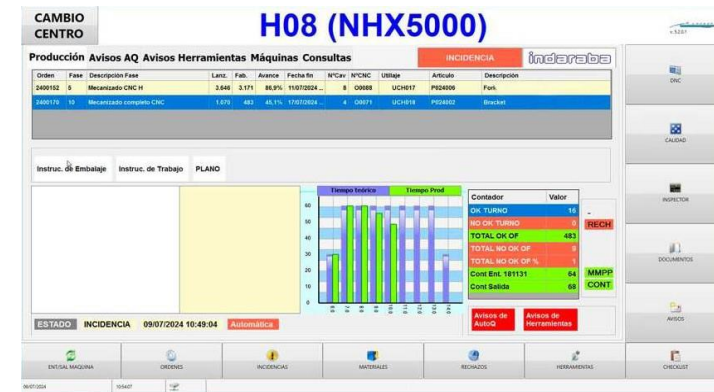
CAMBIO CENTRO

H08 (NHX5000)

Producción Avisos AQ Avisos Herramientas Máquinas Consultas

INCIDENCIA

indaraba

| Orden | Fase | Descripción Fase | Lanz. | Fab. | Avance | Fecha fin | NºCav | NºCNC | Utillaje | Artículo | Descripción |
|---|---|---|---|---|---|---|---|---|---|---|---|
| 2400152 | 5 | Mecanizado CNC H | 3.646 | 3.171 | 86,9% | 11/07/2024 | 8 | O0088 | UCH017 | P024006 | Fork |
| 2400176 | 10 | Mecanizado completo CNC | 1.070 | 482 | 45,1% | 17/07/2024 | 4 | O0071 | UCH018 | P024002 | Bracket |

Instruc. de Embalaje

Instruc. de Trabajo

PLANO

Tiempo teórico

Tiempo Prod

60
50
40
30
20
10
0

| Contador | Valor |
|---|---|
| OK TURNO | 16 |
| NO OK TURNO | 0 |
| TOTAL OK OF | 483 |
| TOTAL NO OK OF | 0 |
| TOTAL NO OK OF % | 1 |
| Cont Ent. 181131 | 64 |
| Cont Salida | 68 |

RECH

MMPP

CONT

Avisos de AutoQ

Avisos de Herramientas

ESTADO INCIDENCIA 09/07/2024 10:49:04 Automática

DNC

CALIDAD

INSPECTOR

DOCUMENTOS

AVISOS

ENT/SAL MAQUINA

ORDENES

INCIDENCIAS

MATERIALES

RECHAZOS

HERRAMIENTAS

CHECKLIST

09/07/2024

10:54:07